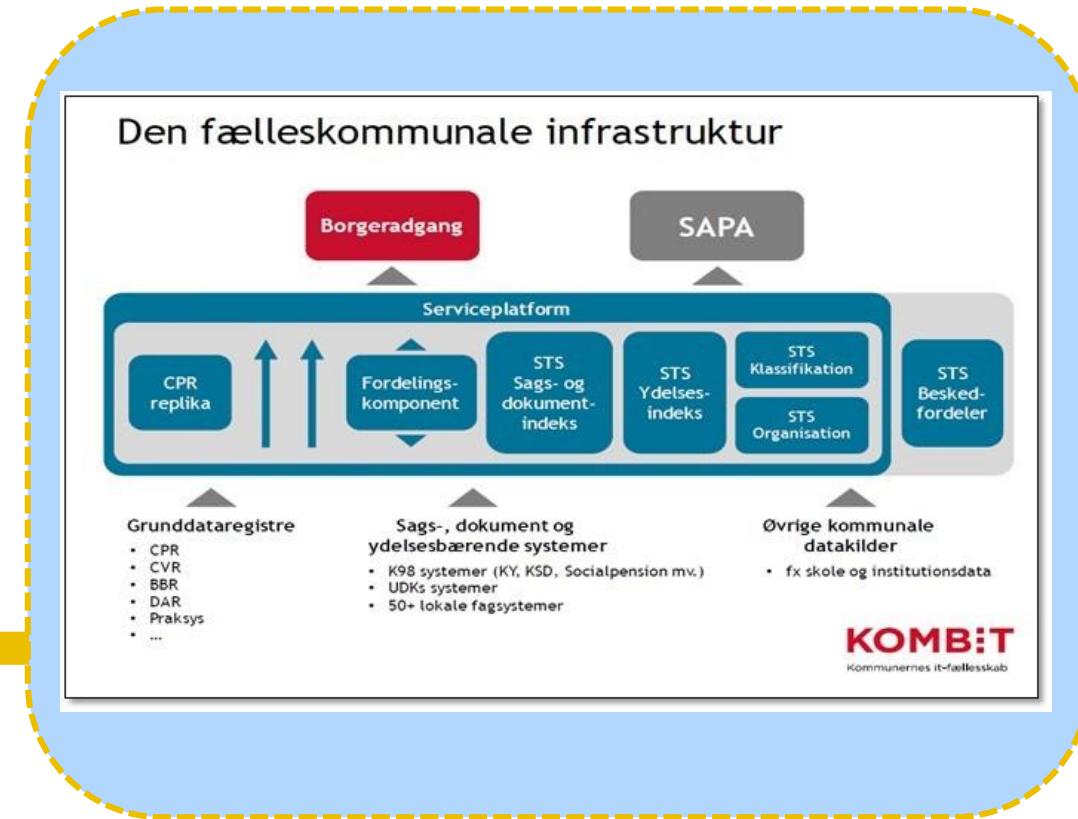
Den fælleskommunale infrastruktur

Borgeradgang

SAPA

Serviceplatform

CPR replika

Fordelingskomponent

STS Sags- og dokumentindeks

STS Ydelsesindeks

STS Klassifikation

STS Organisation

STS Beskedfordeler

Grunddataregistre
- CPR
- CVR
- BBR
- DAR
- Praksys
- ...

Sags-, dokument og ydelsesbærende systemer
- K98 systemer (KY, KSD, Socialpension mv.)
- UDKs systemer
- 50+ lokale fagsystemer

Øvrige kommunale datakilder
- fx skole og institutionsdata

KOMBIT
Kommunernes it-fællesskab